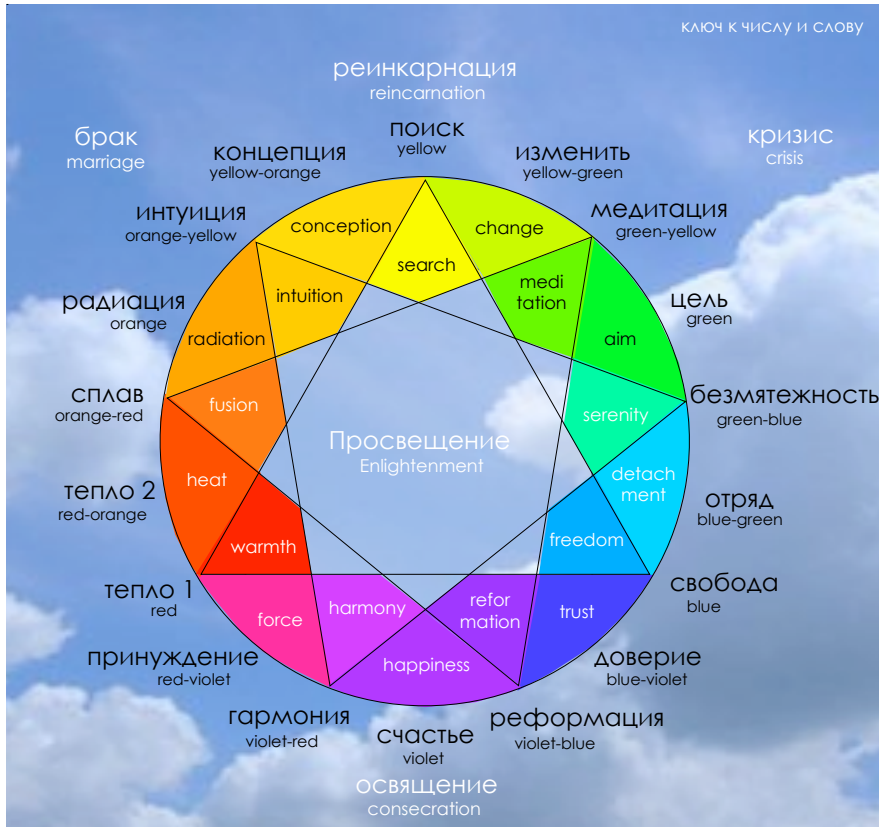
ключ к числу и слову

реинкарнация
reincarnation

брак
marriage

кризис
crisis

поиск
yellow

концепция
yellow-orange

изменить
yellow-green

интуиция
orange-yellow

медитация
green-yellow

радиация
orange

цель
green

сплав
orange-red

безмятежность
green-blue

тепло 2
red-orange

отряд
blue-green

тепло 1
red

свобода
blue

принуждение
red-violet

доверие
blue-violet

гармония
violet-red

счастье
violet

реформация
violet-blue

освящение
consecration

conception
search
change
intuition
meditation
radiation
aim
fusion
serenity
Просвещение
Enlightenment
heat
detachment
warmth
freedom
force
harmony
reformation
trust
happiness